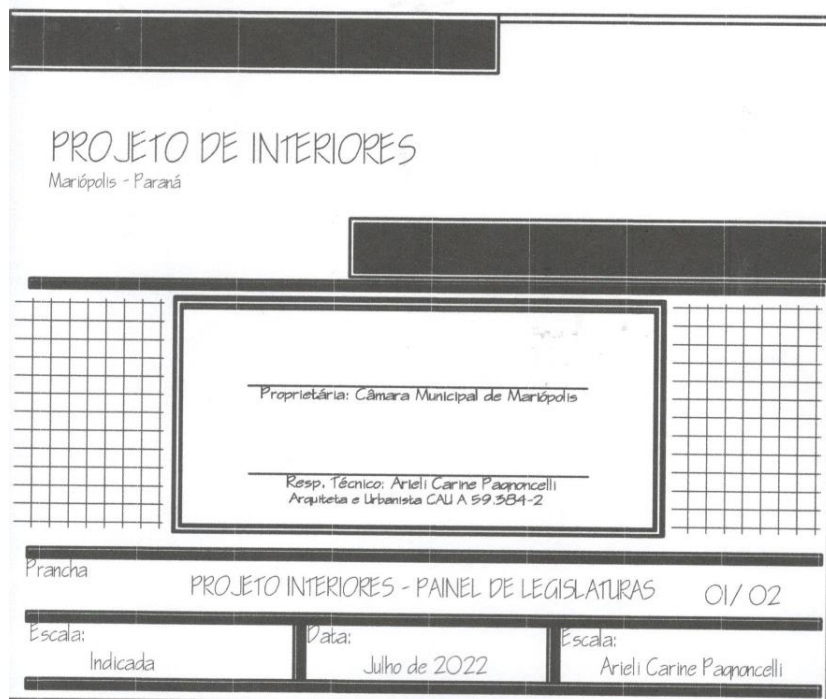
PROJETO DE INTERIORES
Mariópolis - Paraná

Proprietária: Câmara Municipal de Mariópolis

Resp. Técnico: Arieli Carine Pagnoncelli
Arquiteta e Urbanista CAU A 59.384-2

Prancha
PROJETO INTERIORES - PAINEL DE LEGISLATURAS
01/ 02

Escala:
Indicada

Data:
Julho de 2022

Escala:
Arieli Carine Pagnoncelli